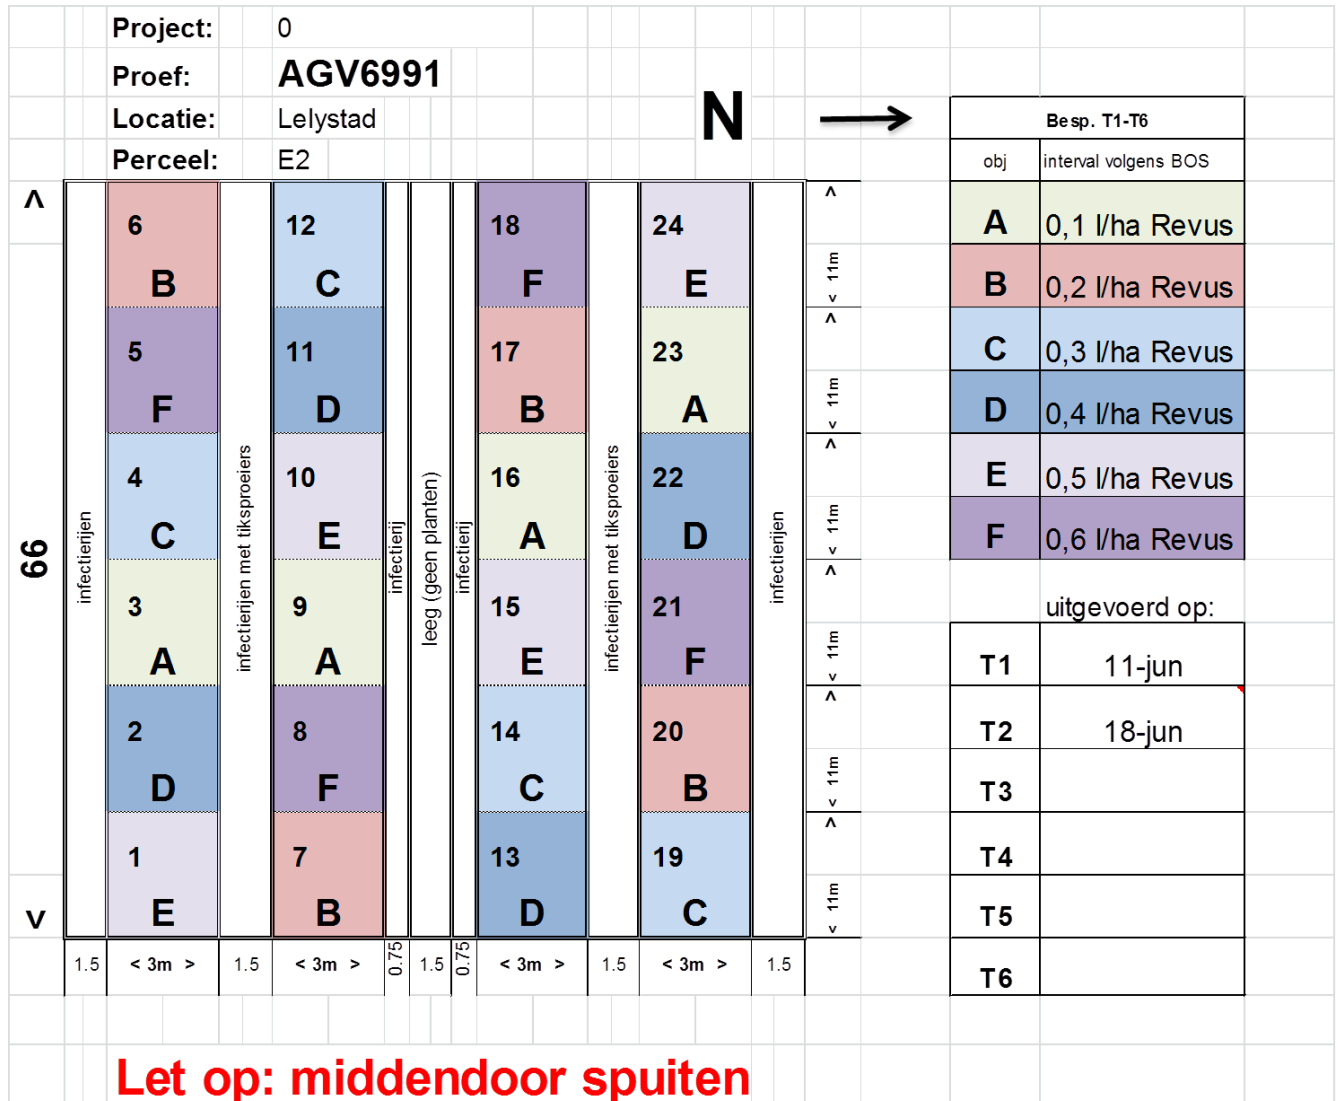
Project: 0
Proef: AGV6991
Locatie: Lelystad
Perceel: E2

N

^
66
v

infectierijen

| 6 B | 12 C | 18 F | 24 E |
|---|---|---|---|
| 5 F | 11 D | 17 B | 23 A |
| 4 C | 10 E | 16 A | 22 D |
| 3 A | 9 A | 15 E | 21 F |
| 2 D | 8 F | 14 C | 20 B |
| 1 E | 7 B | 13 D | 19 C |

infectierijen met tikspoeiers
infectierij
leeg (geen planten)
infectierij
infectierijen met tikspoeiers
infectierijen

^ 11m v
^ 11m v
^ 11m v
^ 11m v
^ 11m v
^ 11m v

1.5 < 3m > 1.5 < 3m > 0.75 1.5 0.75 < 3m > 1.5 < 3m > 1.5

| Besp. T1-T6 | |
|---|---|
| obj | interval volgens BOS |
| A | 0,1 l/ha Revus |
| B | 0,2 l/ha Revus |
| C | 0,3 l/ha Revus |
| D | 0,4 l/ha Revus |
| E | 0,5 l/ha Revus |
| F | 0,6 l/ha Revus |

uitgevoerd op:

| T1 | 11-jun |
|---|---|
| T2 | 18-jun |
| T3 | |
| T4 | |
| T5 | |
| T6 | |

Let op: middendoor spuiten